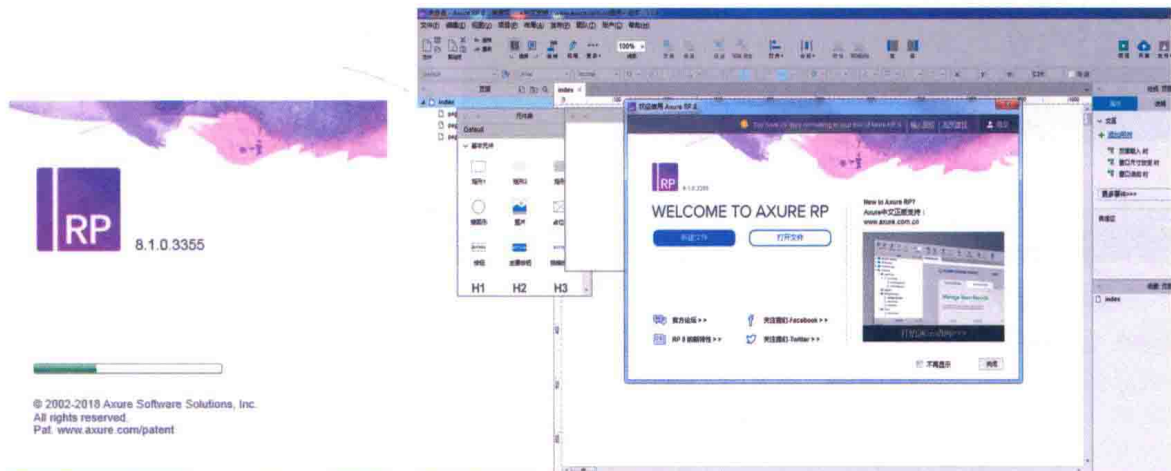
RP

8.1.0.3355

© 2002-2018 Axure Software Solutions, Inc.
All rights reserved.
Pat. www.axure.com/patent

index

Default

H1 H2 H3

RP

8.1.0.3355

WELCOME TO AXURE RP

新建文件

打开文件

New to Axure RP?

Axure中文区版选择：

www.axure.com.cn

官方论坛 >>

关注我们 Facebook >>

RP 8 新增特性 >>

关注我们 Twitter >>

不再显示

关闭

index